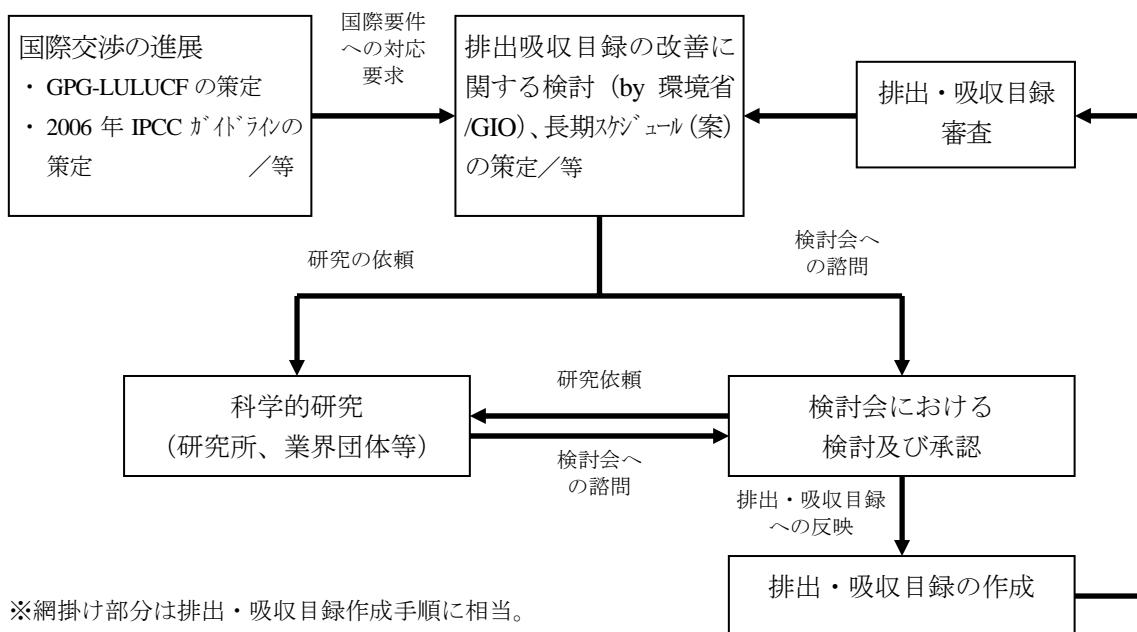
国際交渉の進展
・ GPG-LULUCF の策定
・ 2006 年 IPCC ｶﾞｲﾄﾞﾗｲﾝの策定　　　／等

国際要件への対応要求

排出吸収目録の改善に関する検討（by 環境省/GIO)、長期ｽｹｼﾞｭｰﾙ(案)の策定／等

排出・吸収目録審査

研究の依頼

検討会への諮問

科学的研究
（研究所、業界団体等）

研究依頼

検討会への諮問

検討会における検討及び承認

排出・吸収目録への反映

排出・吸収目録の作成

※網掛け部分は排出・吸収目録作成手順に相当。